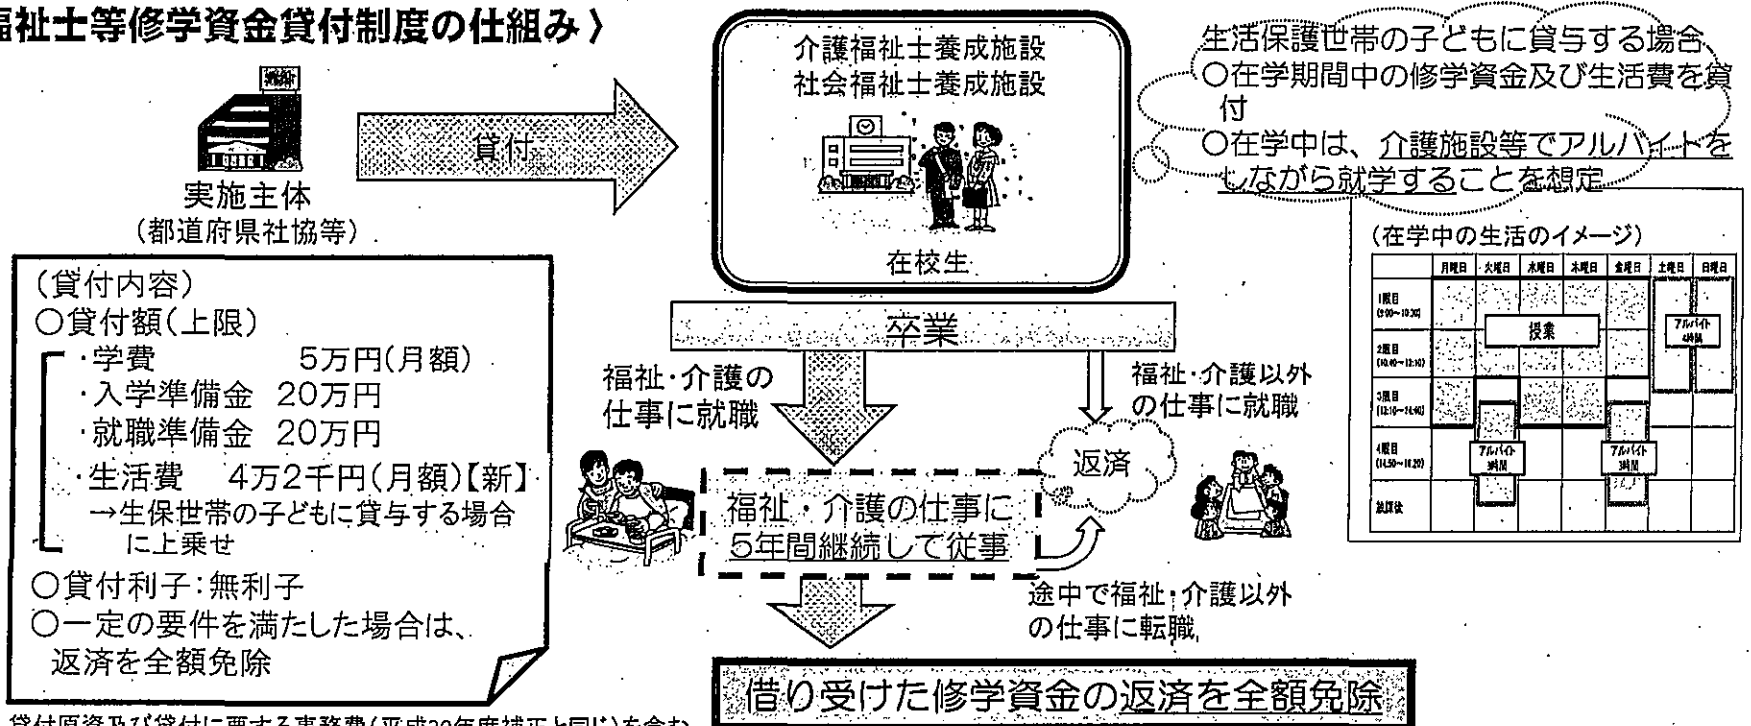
福祉士等修学資金貸付制度の仕組み〉

実施主体
(都道府県社協等)

貸付

介護福祉士養成施設
社会福祉士養成施設

在校生

生活保護世帯の子どもに貸与する場合
○在学期間中の修学資金及び生活費を貸付
○在学中は、介護施設等でアルバイトをしながら就学することを想定

(在学中の生活のイメージ)

| | 月曜日 | 火曜日 | 水曜日 | 木曜日 | 金曜日 | 土曜日 | 日曜日 |
|---|---|---|---|---|---|---|---|
| 1限目 (9:00~10:30) | | | | | | アルバイト 4時間 | |
| 2限目 (10:40~12:10) | | | 授業 | | | | |
| 3限目 (13:10~14:40) | | | | | | | |
| 4限目 (14:50~16:20) | | アルバイト 3時間 | | | アルバイト 3時間 | | |
| 放課後 | | | | | | | |

(貸付内容)
○貸付額(上限)
・学費 5万円(月額)
・入学準備金 20万円
・就職準備金 20万円
・生活費 4万2千円(月額)【新】
→生保世帯の子どもに貸与する場合に上乗せ
○貸付利子:無利子
○一定の要件を満たした場合は、返済を全額免除

卒業

福祉・介護の仕事に就職

福祉・介護以外の仕事に就職

返済

福祉・介護の仕事に5年間継続して従事

途中で福祉・介護以外の仕事に転職

借り受けた修学資金の返済を全額免除

貸付原資及び貸付に要する事務費(平成30年度補正と同じ)を含む